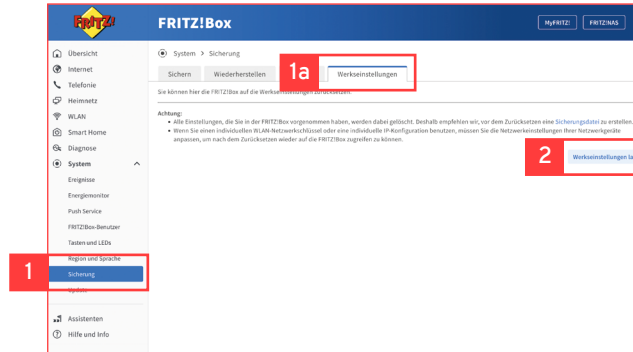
FRITZ!

FRITZ!Box

MyFRITZ!

FRITZ!NAS

Übersicht
Internet
Telefonie
Heimnetz
WLAN
Smart Home
Diagnose
System
Ereignisse
Energiemonitor
Push Service
FRITZ!Box-Benutzer
Tasten und LEDs
Region und Sprache
Sicherung
Update

Assistenten
Hilfe und Info

1

System > Sicherung

Sichern

Wiederherstellen

1a

Werkseinstellungen

Sie können hier die FRITZ!Box auf die Werkseinstellungen zurücksetzen.

Achtung:
• Alle Einstellungen, die Sie in der FRITZ!Box vorgenommen haben, werden dabei gelöscht. Deshalb empfehlen wir, vor dem Zurücksetzen eine Sicherungsdatei zu erstellen.
• Wenn Sie einen individuellen WLAN-Netzwerkschlüssel oder eine individuelle IP-Konfiguration benutzen, müssen Sie die Netzwerkeinstellungen Ihrer Netzwerkgeräte anpassen, um nach dem Zurücksetzen wieder auf die FRITZ!Box zugreifen zu können.

2

Werkseinstellungen la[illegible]